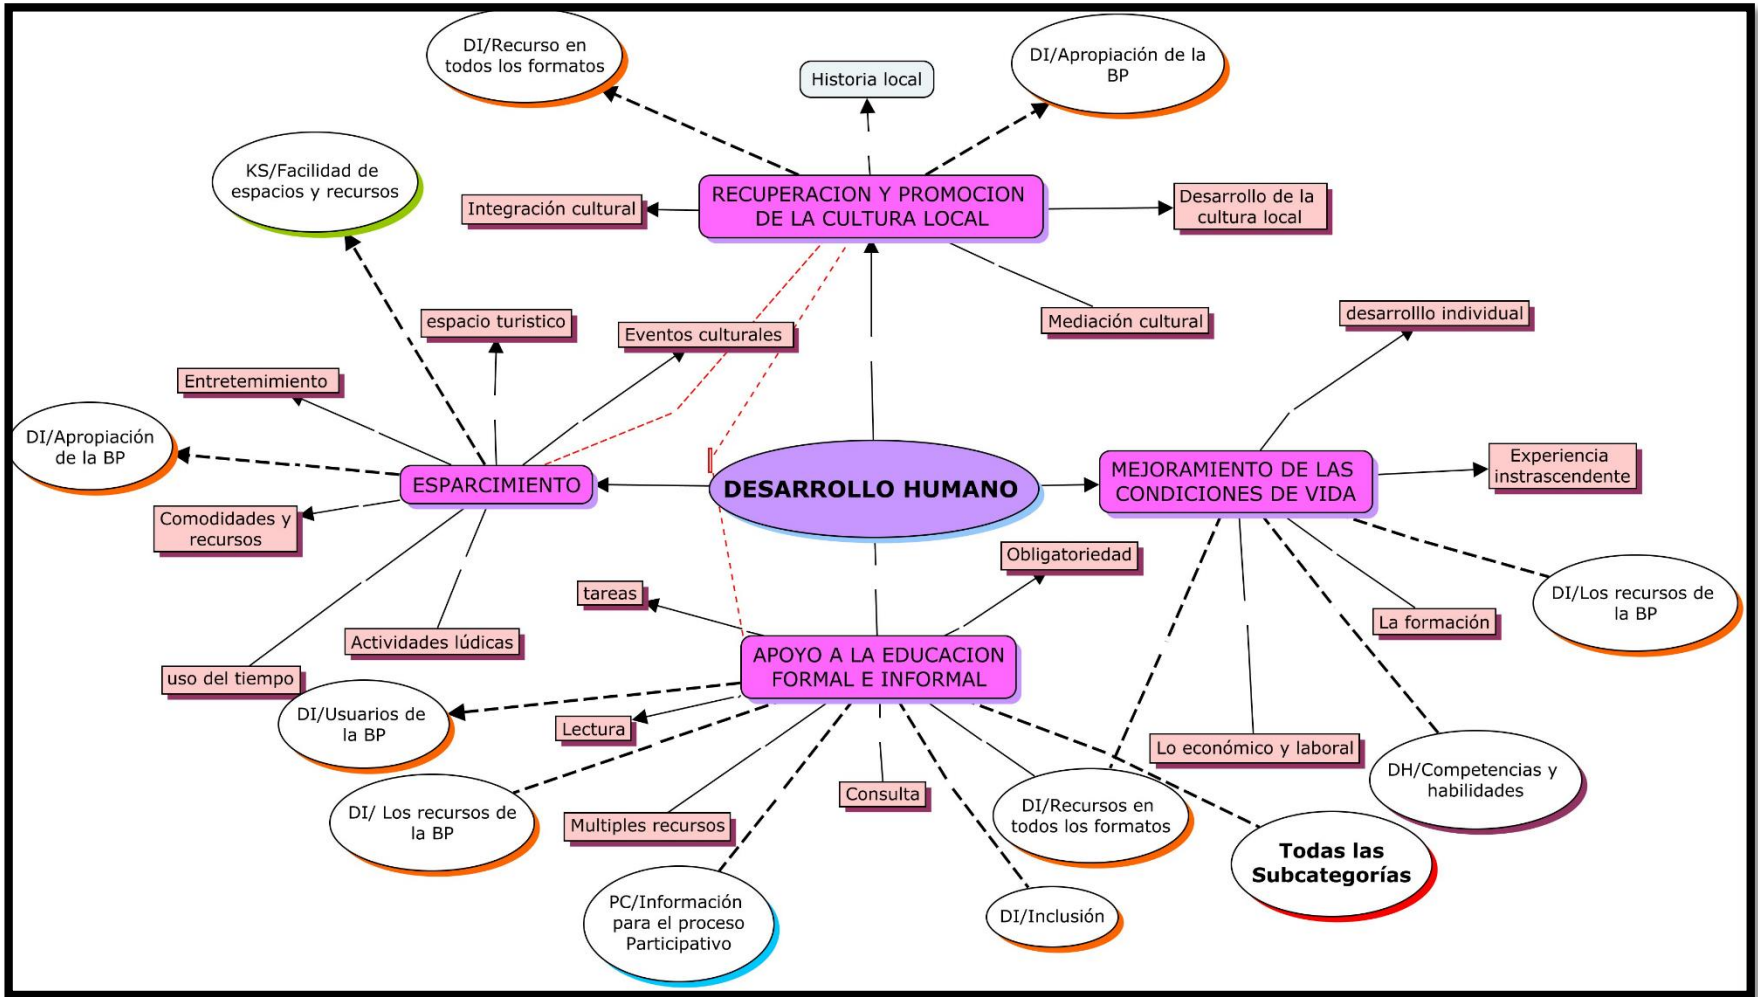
DI/Recurso en todos los formatos

Historia local

DI/Apropiación de la BP

KS/Facilidad de espacios y recursos

Integración cultural

RECUPERACION Y PROMOCION DE LA CULTURA LOCAL

Desarrollo de la cultura local

espacio turistico

Eventos culturales

Mediación cultural

desarrolllo individual

Entretemimiento

DI/Apropiación de la BP

ESPARCIMIENTO

DESARROLLO HUMANO

MEJORAMIENTO DE LAS CONDICIONES DE VIDA

Experiencia instrascendente

Comodidades y recursos

Obligatoriedad

tareas

DI/Los recursos de la BP

La formación

Actividades lúdicas

APOYO A LA EDUCACION FORMAL E INFORMAL

uso del tiempo

DI/Usuarios de la BP

Lectura

Lo económico y laboral

DH/Competencias y habilidades

DI/ Los recursos de la BP

Consulta

DI/Recursos en todos los formatos

Multiples recursos

Todas las Subcategorías

PC/Información para el proceso Participativo

DI/Inclusión